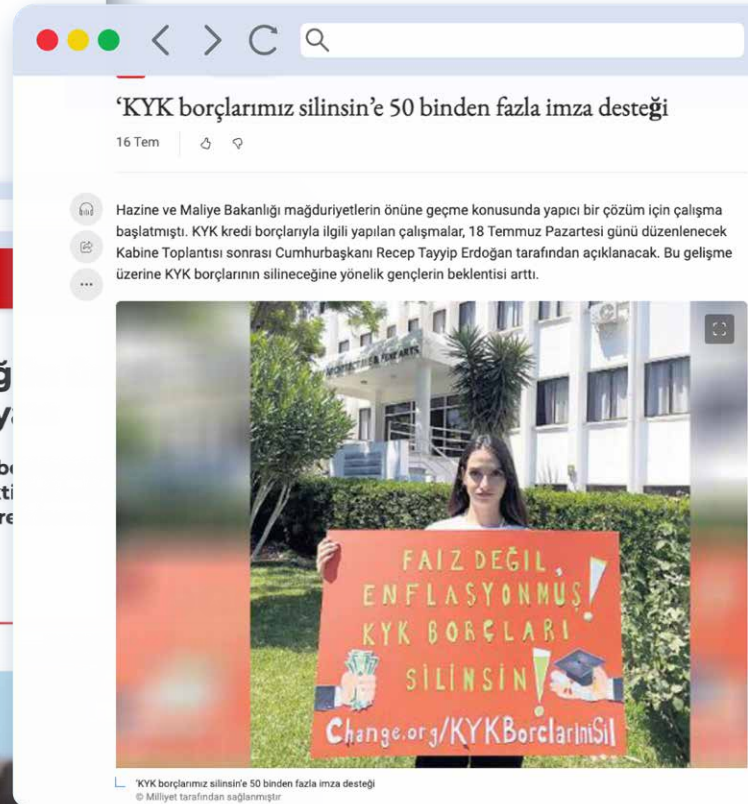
'KYK borçlarımız silinsin'e 50 binden fazla imza desteği

16 Tem

Hazine ve Maliye Bakanlığı mağduriyetlerin önüne geçme konusunda yapıcı bir çözüm için çalışma başlatmıştı. KYK kredi borçlarıyla ilgili yapılan çalışmalar, 18 Temmuz Pazartesi günü düzenlenecek Kabine Toplantısı sonrası Cumhurbaşkanı Recep Tayyip Erdoğan tarafından açıklanacak. Bu gelişme üzerine KYK borçlarının silineceğine yönelik gençlerin beklentisi arttı.

FAIZ DEĞIL, ENFLASYONMUŞ! KYK BORÇLARI SILINSIN!

Change.org/KYKBorclariniSil

'KYK borçlarımız silinsin'e 50 binden fazla imza desteği
© Milliyet tarafından sağlanmıştır